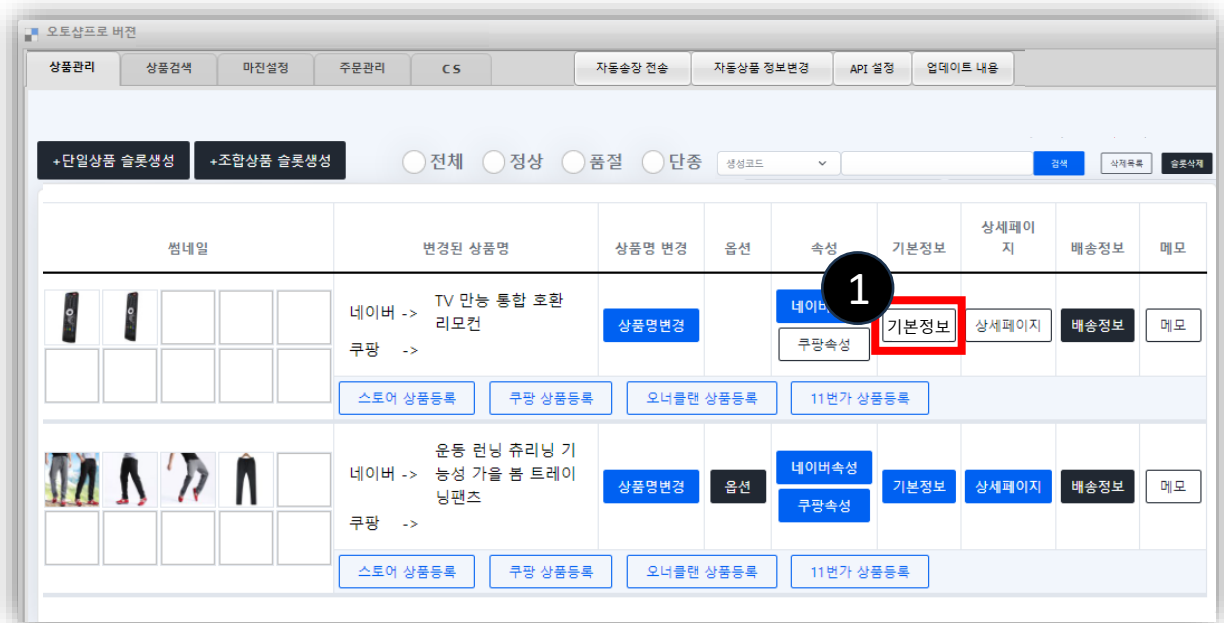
오토샵프로 버전

상품관리 | 상품검색 | 마진설정 | 주문관리 | C S | 자동송장 전송 | 자동상품 정보변경 | API 설정 | 업데이트 내용

+단일상품 슬롯생성 | +조합상품 슬롯생성 | 전체 | 정상 | 품절 | 단종 | 생성코드 | 검색 | 삭제목록 | 슬롯삭제

| 썸네일 | 변경된 상품명 | 상품명 변경 | 옵션 | 속성 | 기본정보 | 상세페이지 | 배송정보 | 메모 |
|---|---|---|---|---|---|---|---|---|
| | 네이버 -> TV 만능 통합 호환 리모컨 쿠팡 -> | 상품명변경 | | 네이버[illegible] 쿠팡속성 | 1 기본정보 | 상세페이지 | 배송정보 | 메모 |
| 스토어 상품등록 | 쿠팡 상품등록 | 오너클랜 상품등록 | 11번가 상품등록 | | | | | |
| | 네이버 -> 운동 런닝 츄리닝 기능성 가을 봄 트레이닝팬츠 쿠팡 -> | 상품명변경 | 옵션 | 네이버속성 쿠팡속성 | 기본정보 | 상세페이지 | 배송정보 | 메모 |
| 스토어 상품등록 | 쿠팡 상품등록 | 오너클랜 상품등록 | 11번가 상품등록 | | | | | |